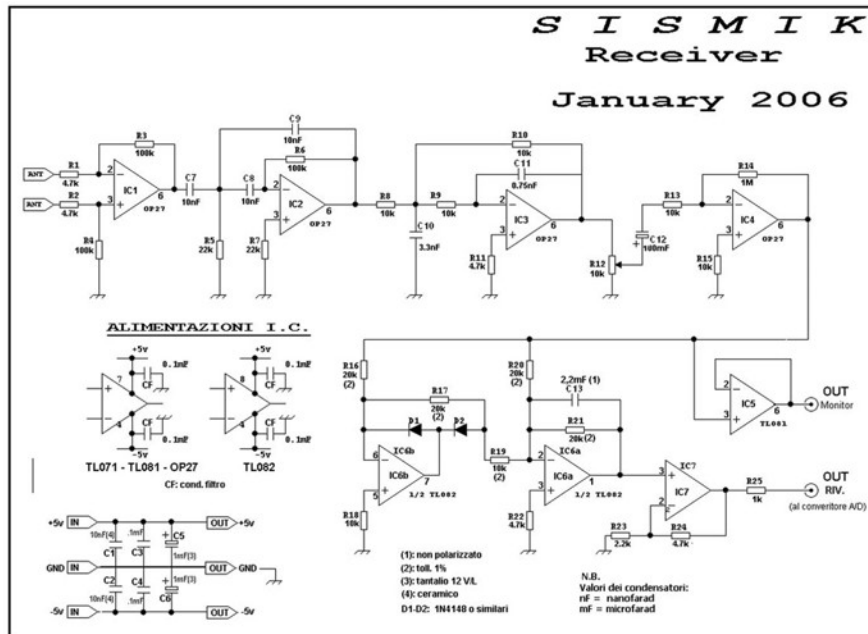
S I S M I K
Receiver
January 2006

ANT R1 4.7k
ANT R2 4.7k
R3 100k
IC1 OP27
R4 100k
C7 10nF
C9 10nF
R6 100k
C8 10nF
IC2 OP27
R5 22k
R7 22k
R8 10k
C10 3.3nF
R10 10k
C11 0.75nF
R9 10k
IC3 OP27
R11 4.7k
R12 10k
C12 100mF
R13 10k
R14 1M
IC4 OP27
R15 10k

ALIMENTAZIONI I.C.
+5v 0.1mF CF
-5v 0.1mF CF
+5v 0.1mF CF
-5v 0.1mF CF
TL071 - TL081 - OP27
TL082
CF: cond. filtro

R16 20k (2)
R17 20k (2)
D1 D2
IC6b 1/2 TL082
R18 10k
R19 10k (2)
R20 20k (2)
C13 2,2mF (1)
R21 20k (2)
IC6a 1/2 TL082
R22 4.7k
IC5 TL081
OUT Monitor
IC7
R25 1k
OUT RIV. (al convertitore A/D)
R23 2.2k
R24 4.7k

+5v IN OUT +5v
10nF(4) C1 .1mF C3 C5 1mF(3)
GND IN OUT GND
C2 C4 C6 1mF(3)
10nF(4) .1mF
-5v IN OUT -5v

(1): non polarizzato
(2): toll. 1%
(3): tantalio 12 V/L
(4): ceramico
D1-D2: 1N4148 o similari

N.B.
Valori dei condensatori:
nF = nanofarad
mF = microfarad